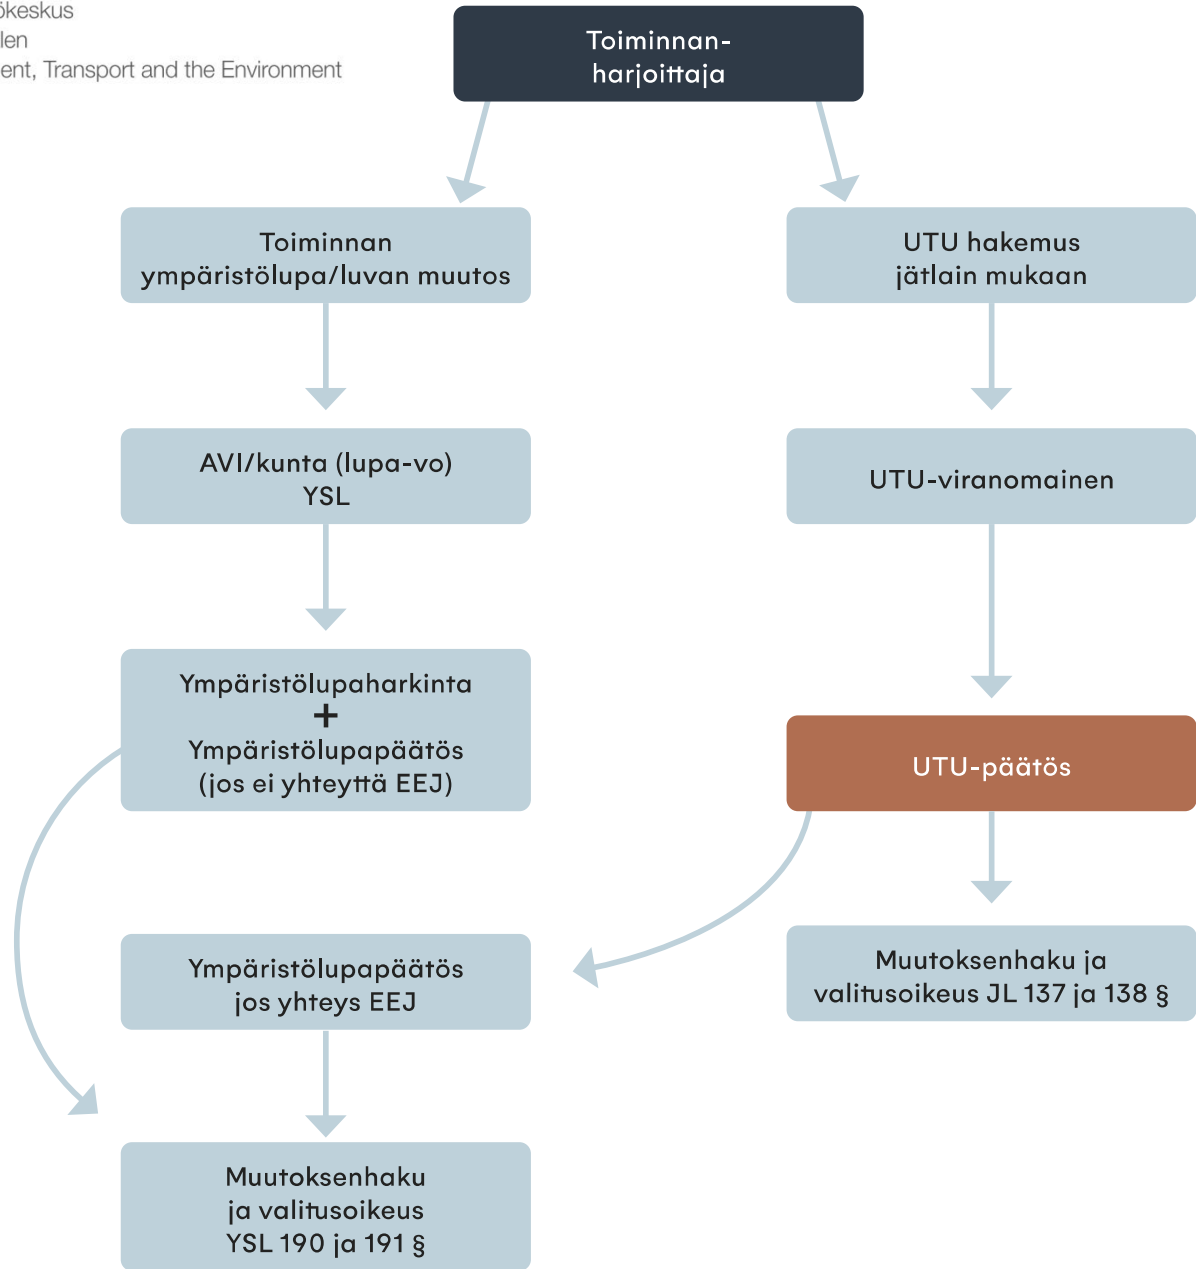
ökeskus
len
ent, Transport and the Environment

Toiminnan-harjoittaja

Toiminnan ympäristölupa/luvan muutos

UTU hakemus jätlain mukaan

AVI/kunta (lupa-vo) YSL

UTU-viranomainen

Ympäristölupaharkinta
+
Ympäristölupapäätös (jos ei yhteyttä EEJ)

UTU-päätös

Ympäristölupapäätös jos yhteys EEJ

Muutoksenhaku ja valitusoikeus JL 137 ja 138 §

Muutoksenhaku ja valitusoikeus YSL 190 ja 191 §